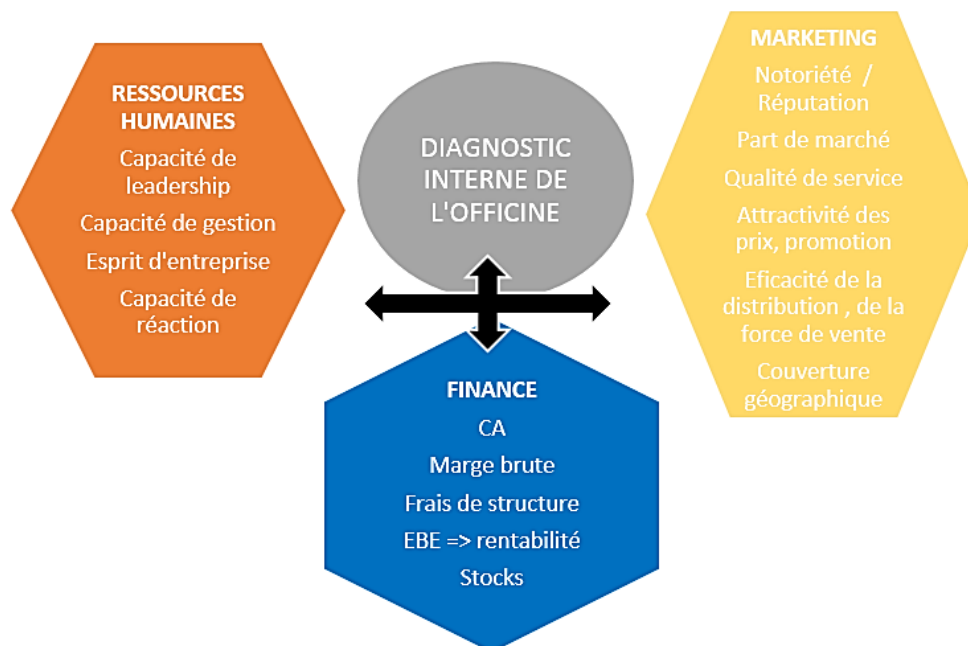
RESSOURCES HUMAINES

Capacité de leadership

Capacité de gestion

Esprit d'entreprise

Capacité de réaction

DIAGNOSTIC INTERNE DE L'OFFICINE

MARKETING

Notoriété / Réputation

Part de marché

Qualité de service

Attractivité des prix, promotion

Eficacité de la distribution , de la force de vente

Couverture géographique

FINANCE

CA

Marge brute

Frais de structure

EBE => rentabilité

Stocks